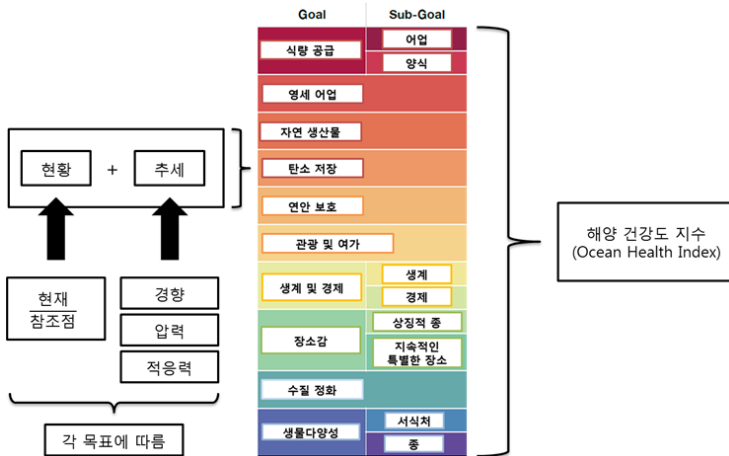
현황 + 추세

현재
참조점

경향

압력

적응력

각 목표에 따름

| Goal | Sub-Goal |
|---|---|
| 식량 공급 | 어업 |
| | 양식 |
| 영세 어업 | |
| 자연 생산물 | |
| 탄소 저장 | |
| 연안 보호 | |
| 관광 및 여가 | |
| 생계 및 경제 | 생계 |
| | 경제 |
| 장소감 | 상징적 종 |
| | 지속적인 특별한 장소 |
| 수질 정화 | |
| 생물다양성 | 서식처 |
| | 종 |

해양 건강도 지수
(Ocean Health Index)